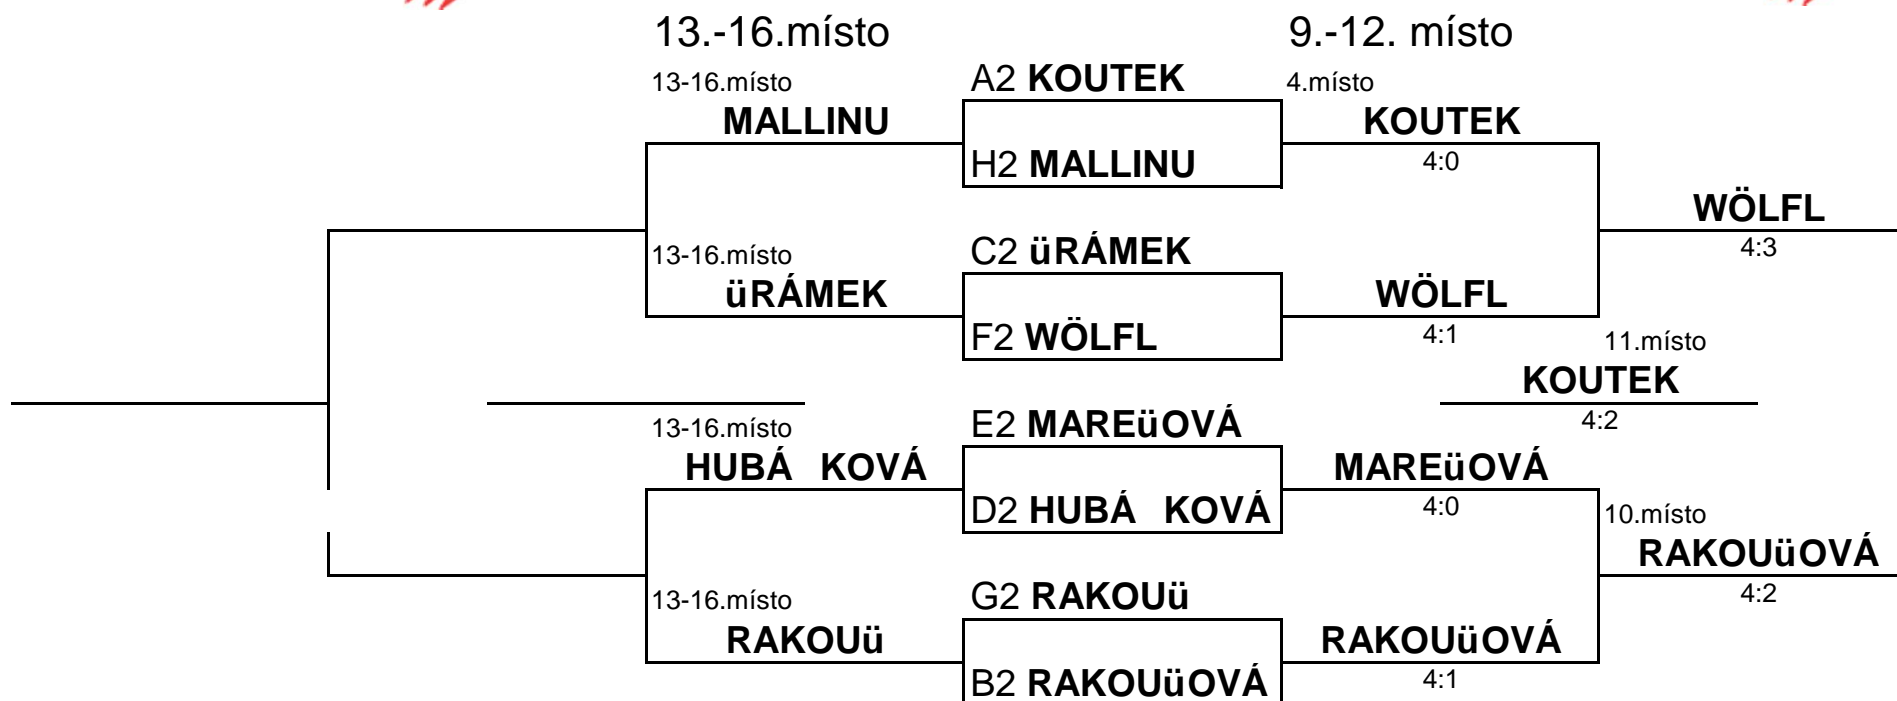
13.-16.místo

9.-12. místo

13-16.místo
MALLINU

A2 KOUTEK
H2 MALLINU

4.místo
KOUTEK
4:0

WÖLFL
4:3

13-16.místo
üRÁMEK

C2 üRÁMEK
F2 WÖLFL

WÖLFL
4:1

11.místo
KOUTEK
4:2

13-16.místo
HUBÁ KOVÁ

E2 MAREüOVÁ
D2 HUBÁ KOVÁ

MAREüOVÁ
4:0

10.místo
RAKOUüOVÁ
4:2

13-16.místo
RAKOUü

G2 RAKOUü
B2 RAKOUüOVÁ

RAKOUüOVÁ
4:1